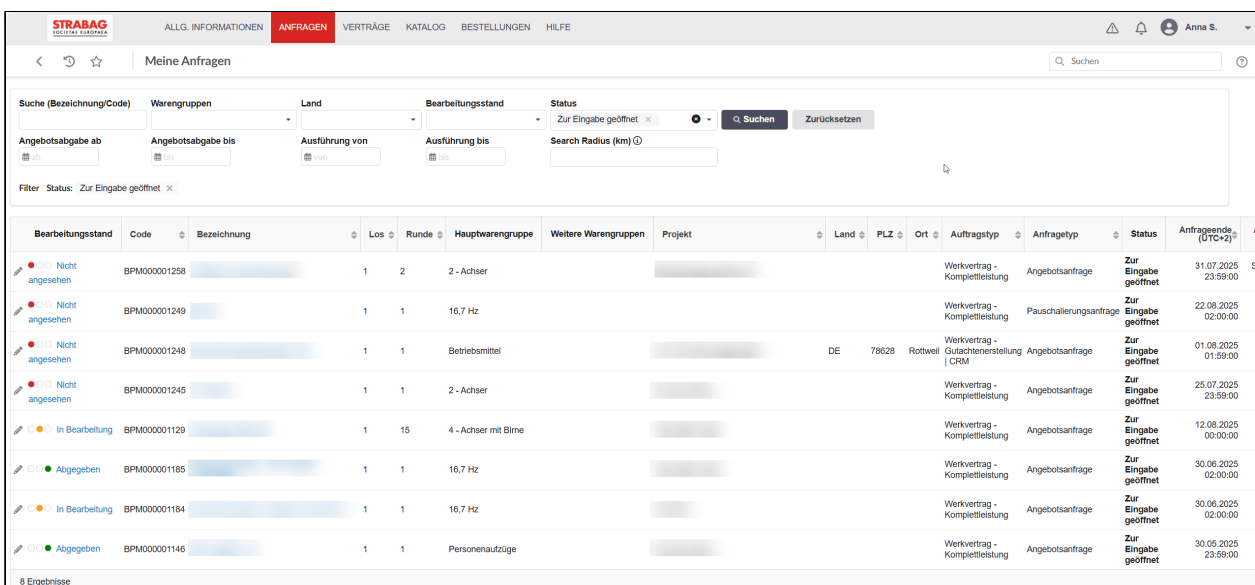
STRABAG SOCIETAS EUROPAEA

ALLG. INFORMATIONEN ANFRAGEN VERTRÄGE KATALOG BESTELLUNGEN HILFE

Anna S.

Meine Anfragen

Suchen

Suche (Bezeichnung/Code)
Warengruppen
Land
Bearbeitungsstand
Status
Zur Eingabe geöffnet ×
Suchen
Zurücksetzen

Angebotsabgabe ab
ab
Angebotsabgabe bis
bis
Ausführung von
von
Ausführung bis
bis
Search Radius (km)

Filter Status: Zur Eingabe geöffnet ×

| Bearbeitungsstand | Code | Bezeichnung | Los | Runde | Hauptwarengruppe | Weitere Warengruppen | Projekt | Land | PLZ | Ort | Auftragstyp | Anfragetyp | Status | Anfrageende (UTC+2) |
|---|---|---|---|---|---|---|---|---|---|---|---|---|---|---|
| Nicht angesehen | BPM000001258 | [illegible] | 1 | 2 | 2 - Achser | | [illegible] | | | | Werkvertrag - Komplettleistung | Angebotsanfrage | Zur Eingabe geöffnet | 31.07.2025 23:59:00 |
| Nicht angesehen | BPM000001249 | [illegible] | 1 | 1 | 16,7 Hz | | | | | | Werkvertrag - Komplettleistung | Pauschalierungsanfrage | Zur Eingabe geöffnet | 22.08.2025 02:00:00 |
| Nicht angesehen | BPM000001248 | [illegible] | 1 | 1 | Betriebsmittel | | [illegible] | DE | 78628 | Rottweil | Werkvertrag - Gutachtenerstellung \| CRM | Angebotsanfrage | Zur Eingabe geöffnet | 01.08.2025 01:59:00 |
| Nicht angesehen | BPM000001245 | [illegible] | 1 | 1 | 2 - Achser | | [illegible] | | | | Werkvertrag - Komplettleistung | Angebotsanfrage | Zur Eingabe geöffnet | 25.07.2025 23:59:00 |
| In Bearbeitung | BPM000001129 | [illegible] | 1 | 15 | 4 - Achser mit Birne | | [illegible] | | | | Werkvertrag - Komplettleistung | Angebotsanfrage | Zur Eingabe geöffnet | 12.08.2025 00:00:00 |
| Abgegeben | BPM000001185 | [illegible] | 1 | 1 | 16,7 Hz | | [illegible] | | | | Werkvertrag - Komplettleistung | Angebotsanfrage | Zur Eingabe geöffnet | 30.06.2025 02:00:00 |
| In Bearbeitung | BPM000001184 | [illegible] | 1 | 1 | 16,7 Hz | | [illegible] | | | | Werkvertrag - Komplettleistung | Angebotsanfrage | Zur Eingabe geöffnet | 30.06.2025 02:00:00 |
| Abgegeben | BPM000001146 | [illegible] | 1 | 1 | Personenaufzüge | | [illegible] | | | | Werkvertrag - Komplettleistung | Angebotsanfrage | Zur Eingabe geöffnet | 30.05.2025 23:59:00 |

8 Ergebnisse